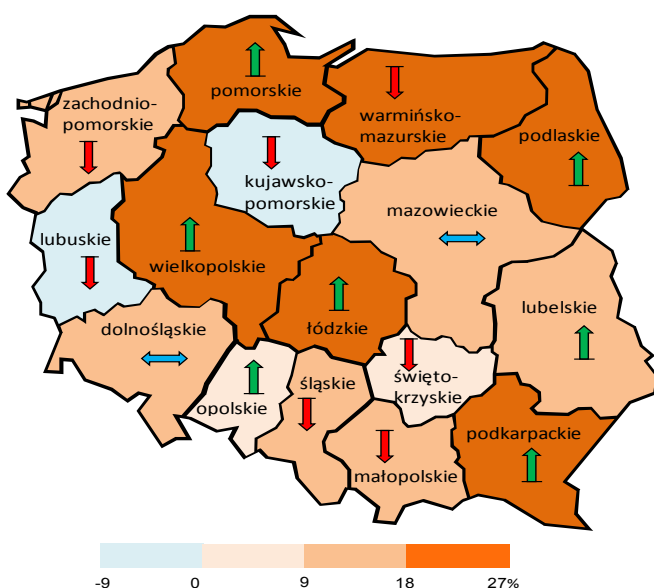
pomorskie
warmińsko-mazurskie
zachodnio-pomorskie
podlaskie
kujawsko-pomorskie
mazowieckie
lubuskie
wielkopolskie
łódzkie
lubelskie
dolnośląskie
opolskie
śląskie
świętokrzyskie
podkarpackie
małopolskie

-9 0 9 18 27%